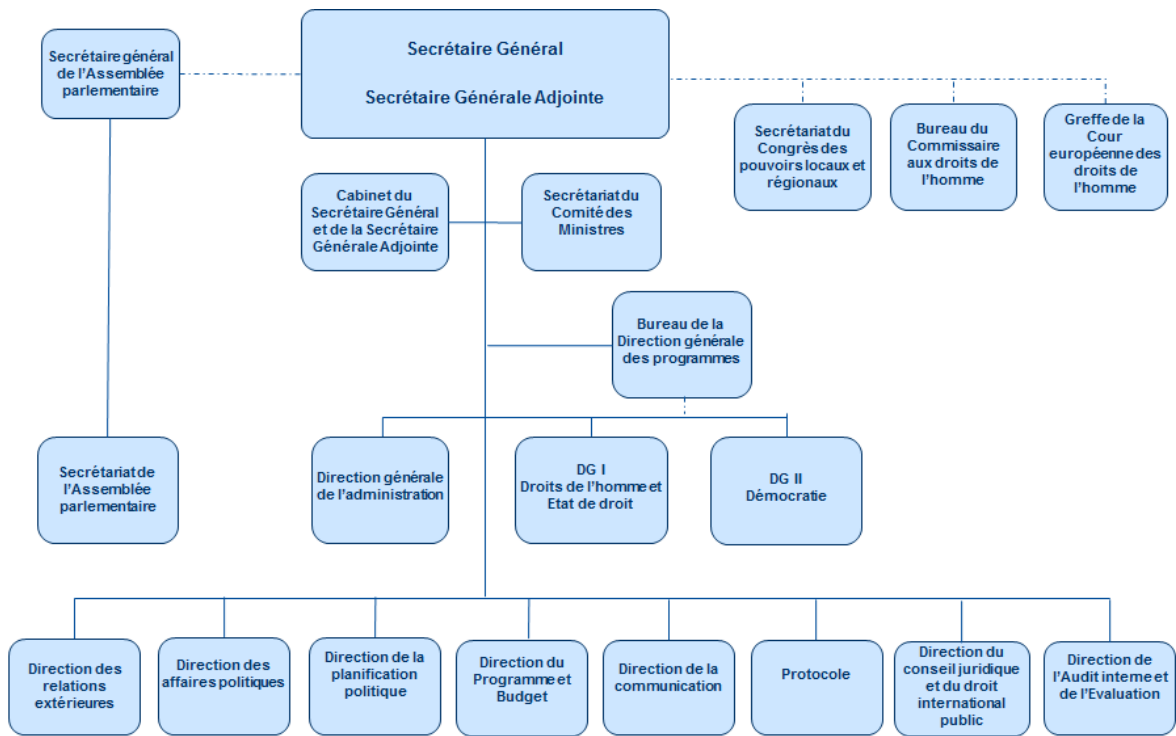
Secrétaire général de l'Assemblée parlementaire

Secrétaire Général

Secrétaire Générale Adjointe

Secrétariat du Congrès des pouvoirs locaux et régionaux

Bureau du Commissaire aux droits de l'homme

Greffe de la Cour européenne des droits de l'homme

Cabinet du Secrétaire Général et de la Secrétaire Générale Adjointe

Secrétariat du Comité des Ministres

Bureau de la Direction générale des programmes

Secrétariat de l'Assemblée parlementaire

Direction générale de l'administration

DG I Droits de l'homme et Etat de droit

DG II Démocratie

Direction des relations extérieures

Direction des affaires politiques

Direction de la planification politique

Direction du Programme et Budget

Direction de la communication

Protocole

Direction du conseil juridique et du droit international public

Direction de l'Audit interne et de l'Evaluation